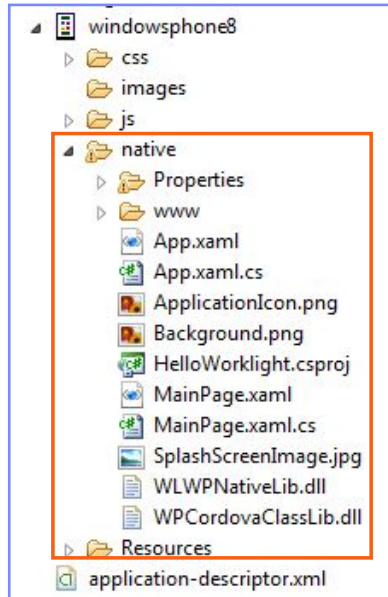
windowsphone8
css
images
js
native
Properties
www
App.xaml
App.xaml.cs
ApplicationIcon.png
Background.png
HelloWorklight.csproj
MainPage.xaml
MainPage.xaml.cs
SplashScreenImage.jpg
WLWPNativeLib.dll
WPCordovaClassLib.dll
Resources
application-descriptor.xml